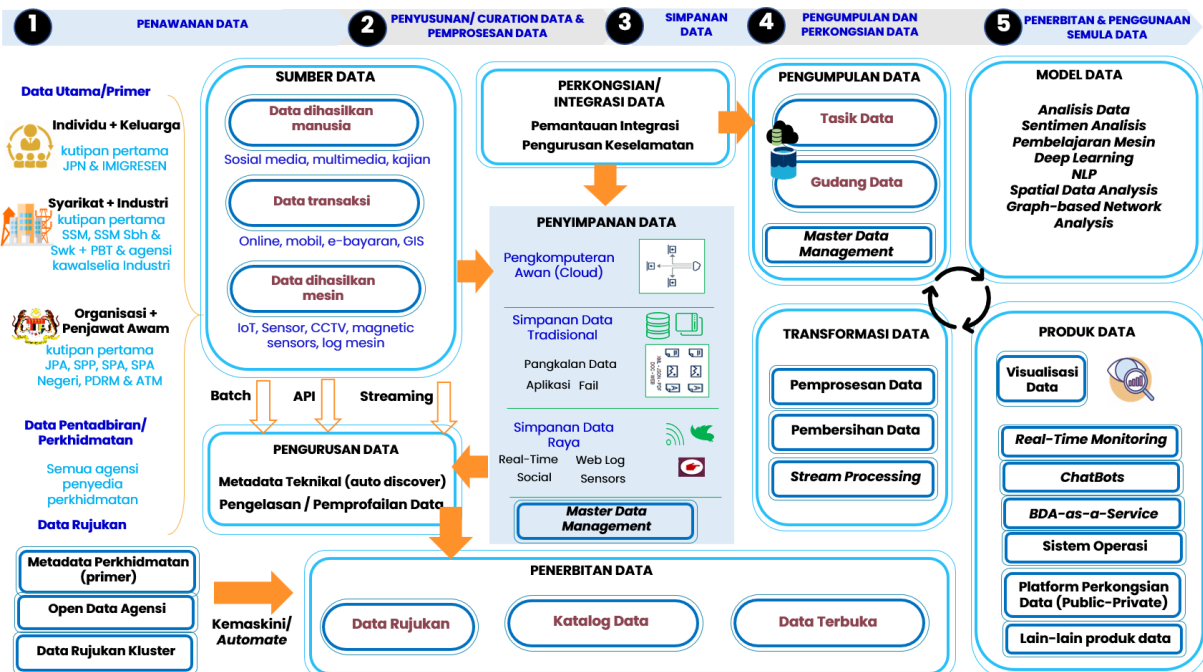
1 PENAWANAN DATA

2 PENYUSUNAN/ CURATION DATA & PEMPROSESAN DATA

3 SIMPANAN DATA

4 PENGUMPULAN DAN PERKONGSIAN DATA

5 PENERBITAN & PENGGUNAAN SEMULA DATA

Data Utama/Primer

Individu + Keluarga
kutipan pertama JPN & IMIGRESEN

Syarikat + Industri
kutipan pertama SSM, SSM Sbh & Swk + PBT & agensi kawalselia Industri

Organisasi + Penjawat Awam
kutipan pertama JPA, SPP, SPA, SPA Negeri, PDRM & ATM

Data Pentadbiran/ Perkhidmatan
Semua agensi penyedia perkhidmatan

Data Rujukan

SUMBER DATA
Data dihasilkan manusia
Social media, multimedia, kajian
Data transaksi
Online, mobil, e-bayaran, GIS
Data dihasilkan mesin
IoT, Sensor, CCTV, magnetic sensors, log mesin

Batch API Streaming

PENGURUSAN DATA
Metadata Teknikal (auto discover)
Pengelasan / Pemprofailan Data

PERKONGSIAN/ INTEGRASI DATA
Pemantauan Integrasi
Pengurusan Keselamatan

PENYIMPANAN DATA
Pengkomputeran Awan (Cloud)
Simpanan Data Tradisional
Pangkalan Data
Aplikasi Fail
Simpanan Data Raya
Real-Time Web Log
Social Sensors
Master Data Management

PENGUMPULAN DATA
Tasik Data
Gudang Data
Master Data Management

TRANSFORMASI DATA
Pemprosesan Data
Pembersihan Data
Stream Processing

MODEL DATA
Analisis Data
Sentimen Analisis
Pembelajaran Mesin
Deep Learning
NLP
Spatial Data Analysis
Graph-based Network Analysis

PRODUK DATA
Visualisasi Data
Real-Time Monitoring
ChatBots
BDA-as-a-Service
Sistem Operasi
Platform Perkongsian Data (Public-Private)
Lain-lain produk data

Metadata Perkhidmatan (primer)
Open Data Agensi
Data Rujukan Kluster

Kemaskini/ Automate

PENERBITAN DATA
Data Rujukan
Katalog Data
Data Terbuka